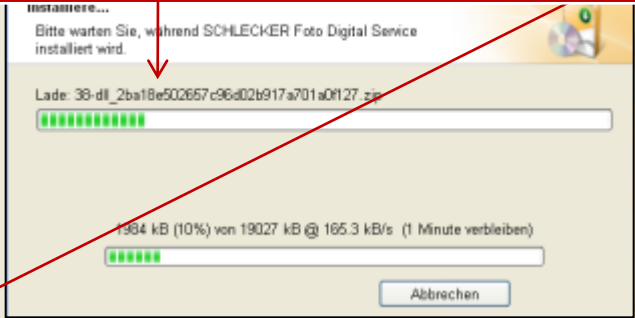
Installiere...

Bitte warten Sie, während SCHLECKER Foto Digital Service installiert wird.

Lade: 38-dll_2ba18e502657c96d02b917a701a0f127.zip

1984 kB (10%) von 19027 kB @ 165.3 kB/s (1 Minute verbleiben)

Abbrechen